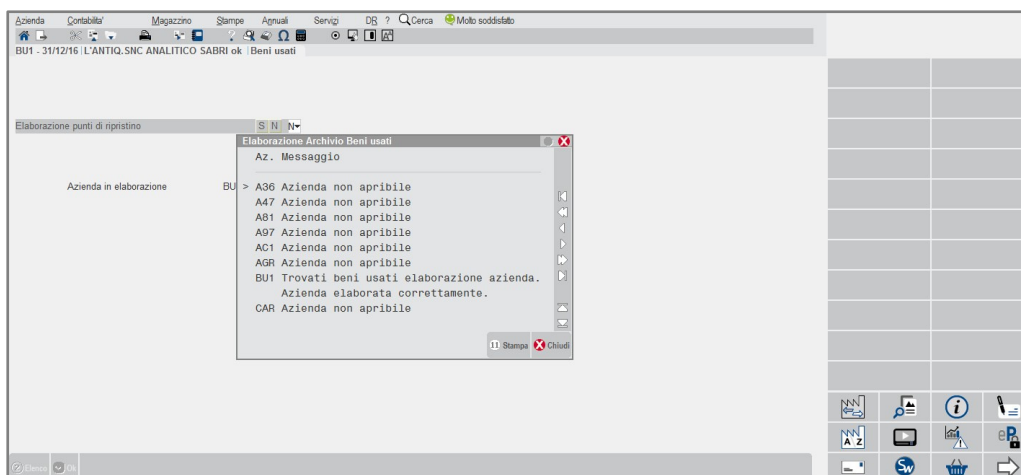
Azienda Contabilita' Magazzino Stampe Annuali Servizi DR ? Cerca Molto soddisfatto

BU1 - 31/12/16 L'ANTIQ.SNC ANALITICO SABRI ok Beni usati

Elaborazione punti di ripristino S N N

Azienda in elaborazione BU

Elaborazione Archivio Beni usati

Az. Messaggio

> A36 Azienda non apribile
A47 Azienda non apribile
A81 Azienda non apribile
A97 Azienda non apribile
AC1 Azienda non apribile
AGR Azienda non apribile
BU1 Trovati beni usati elaborazione azienda.
Azienda elaborata correttamente.
CAR Azienda non apribile

11 Stampa Chiudi

Elenco Ok